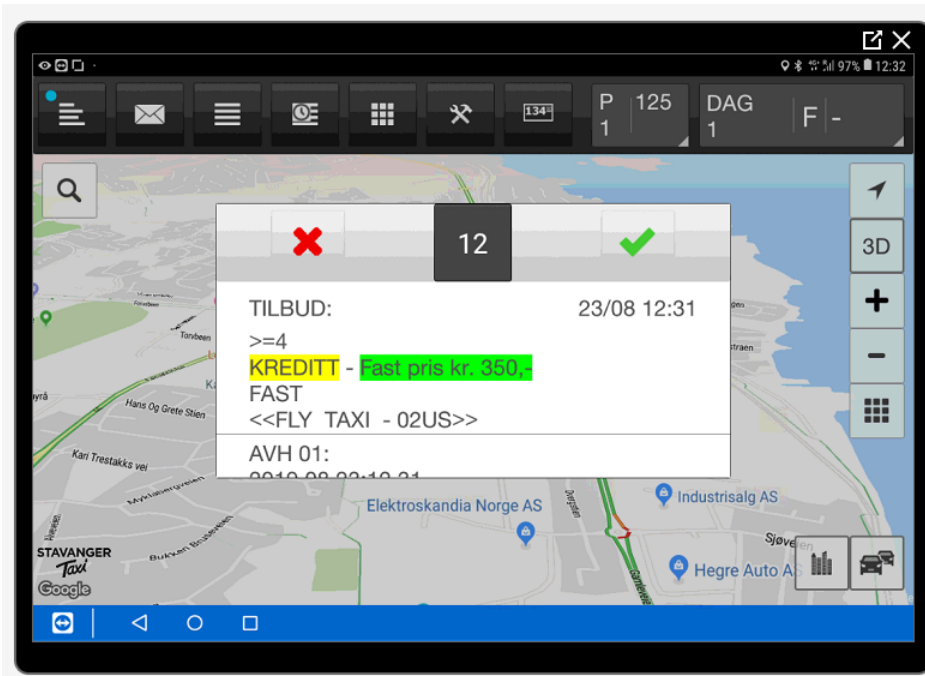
97% 12:32

134

P 1

125

DAG 1

F -

3D

+

-

12

TILBUD:

23/08 12:31

>=4

KREDITT - Fast pris kr. 350,-

FAST

<<FLY TAXI - 02US>>

AVH 01:

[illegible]

Tonvbeen

Hans Og Grete Stien

Kari Trestakks vei

straen

Elektroskandia Norge AS

Industrisalg AS

Sjøve

Hegre Auto A

STAVANGER Taxi

Google